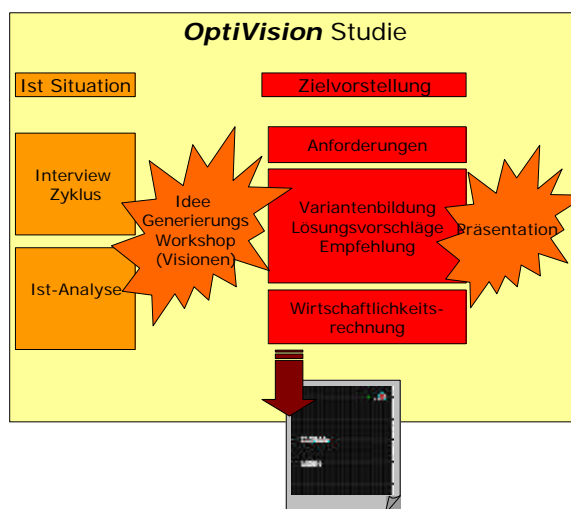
*OptiVision* Studie

Ist Situation

Zielvorstellung

Interview Zyklus

Idee Generierungs Workshop (Visionen)

Anforderungen

Variantenbildung Lösungsvorschläge Empfehlung

Präsentation

Ist-Analyse

Wirtschaftlichkeitsrechnung

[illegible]